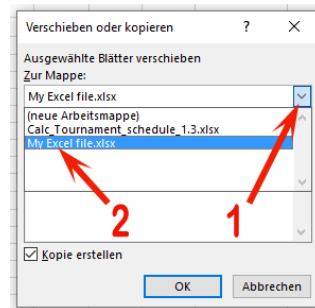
Verschieben oder kopieren ? ×

Ausgewählte Blätter verschieben
Zur Mappe:
My Excel file.xlsx
(neue Arbeitsmappe)
Calc_Tournament_schedule_1.3.xlsx
My Excel file.xlsx

2 1

Kopie erstellen

OK Abbrechen